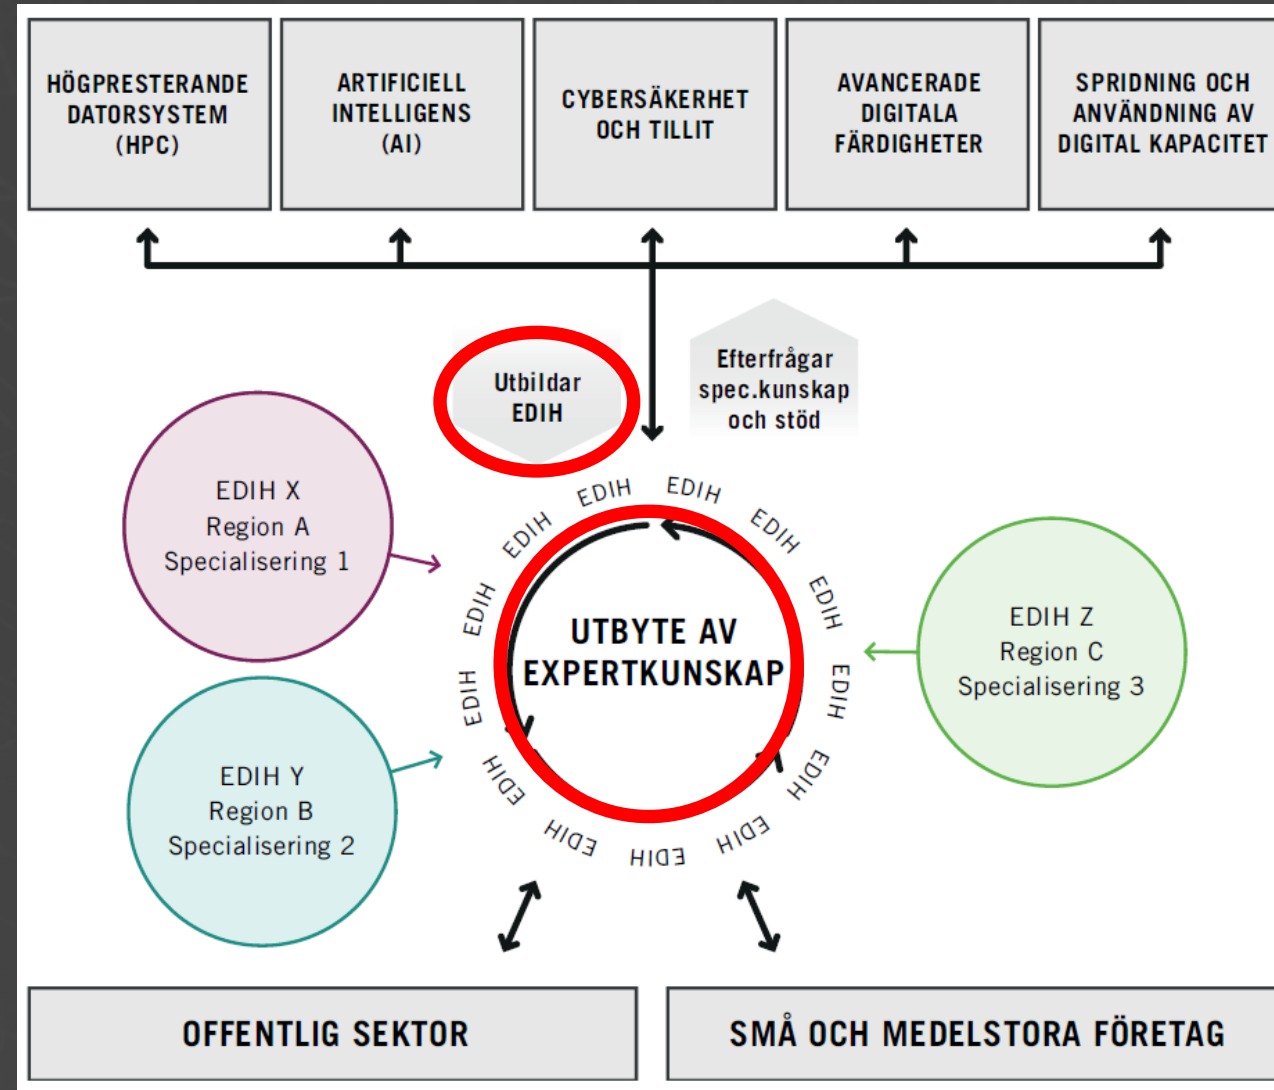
HÖGPRESTERANDE DATORSYSTEM (HPC)

ARTIFICIELL INTELLIGENS (AI)

CYBERSÄKERHET OCH TILLIT

AVANCERADE DIGITALA FÄRDIGHETER

SPRIDNING OCH ANVÄNDNING AV DIGITAL KAPACITET

Utbildar EDIH

Efterfrågar spec.kunskap och stöd

EDIH X
Region A
Specialisering 1

EDIH Y
Region B
Specialisering 2

EDIH Z
Region C
Specialisering 3

EDIH EDIH EDIH EDIH EDIH EDIH EDIH EDIH EDIH EDIH EDIH EDIH EDIH

UTBYTE AV EXPERTKUNSKAP

OFFENTLIG SEKTOR

SMÅ OCH MEDELSTORA FÖRETAG